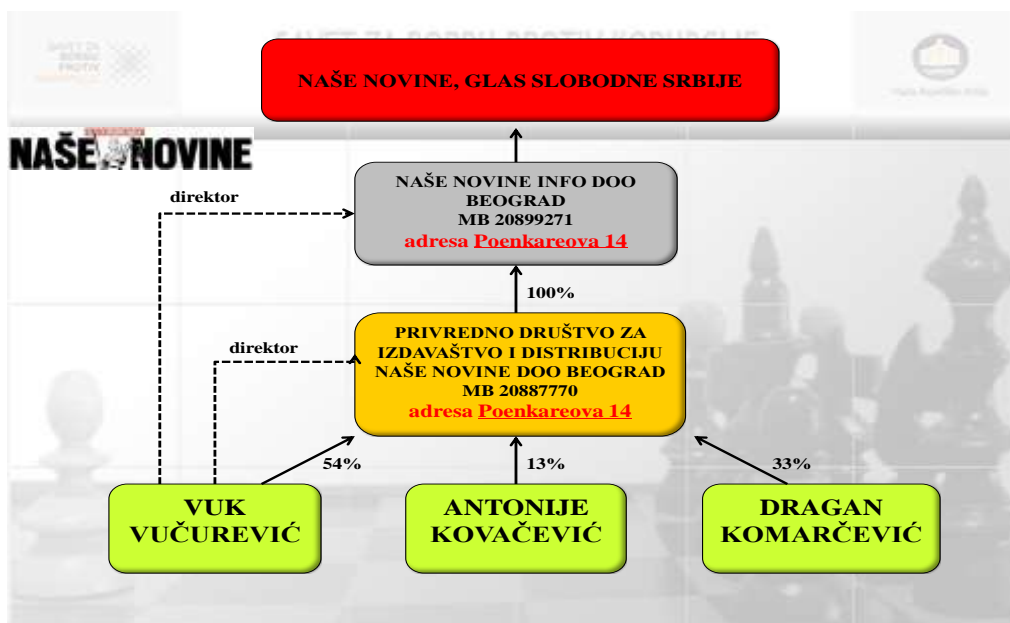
SAVET ZA BORBU PROTIV KORUPCIJE

NAŠE NOVINE, GLAS SLOBODNE SRBIJE

NAŠE NOVINE

direktor

NAŠE NOVINE INFO DOO BEOGRAD
MB 20899271
adresa Poenkareova 14

100%

direktor

PRIVREDNO DRUŠTVO ZA IZDAVAŠTVO I DISTRIBUCIJU NAŠE NOVINE DOO BEOGRAD
MB 20887770
adresa Poenkareova 14

54%

13%

33%

VUK VUČUREVIĆ

ANTONIJE KOVAČEVIĆ

DRAGAN KOMARČEVIĆ